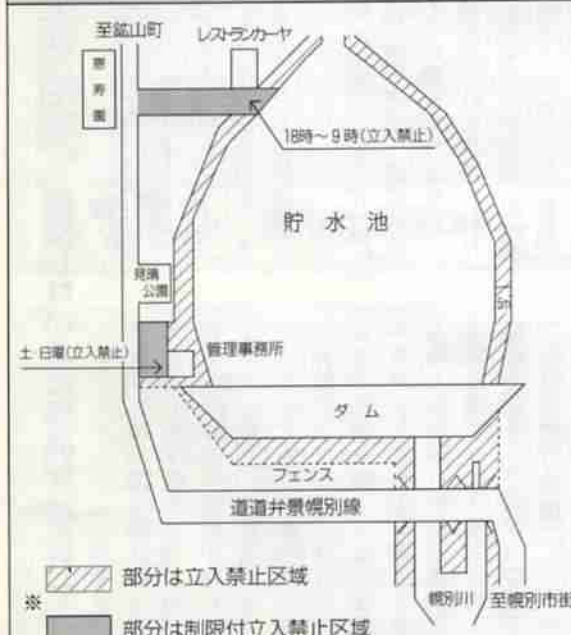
至鉱山町

レストランカーヤ

寿
園

18時～9時（立入禁止）

貯水池

5m

公園

土・日曜（立入禁止）

管理事務所

ダム

フェンス

道道弁景幌別線

部分は立入禁止区域

※

幌別川

至幌別市街

部分は制限付立入禁止区域